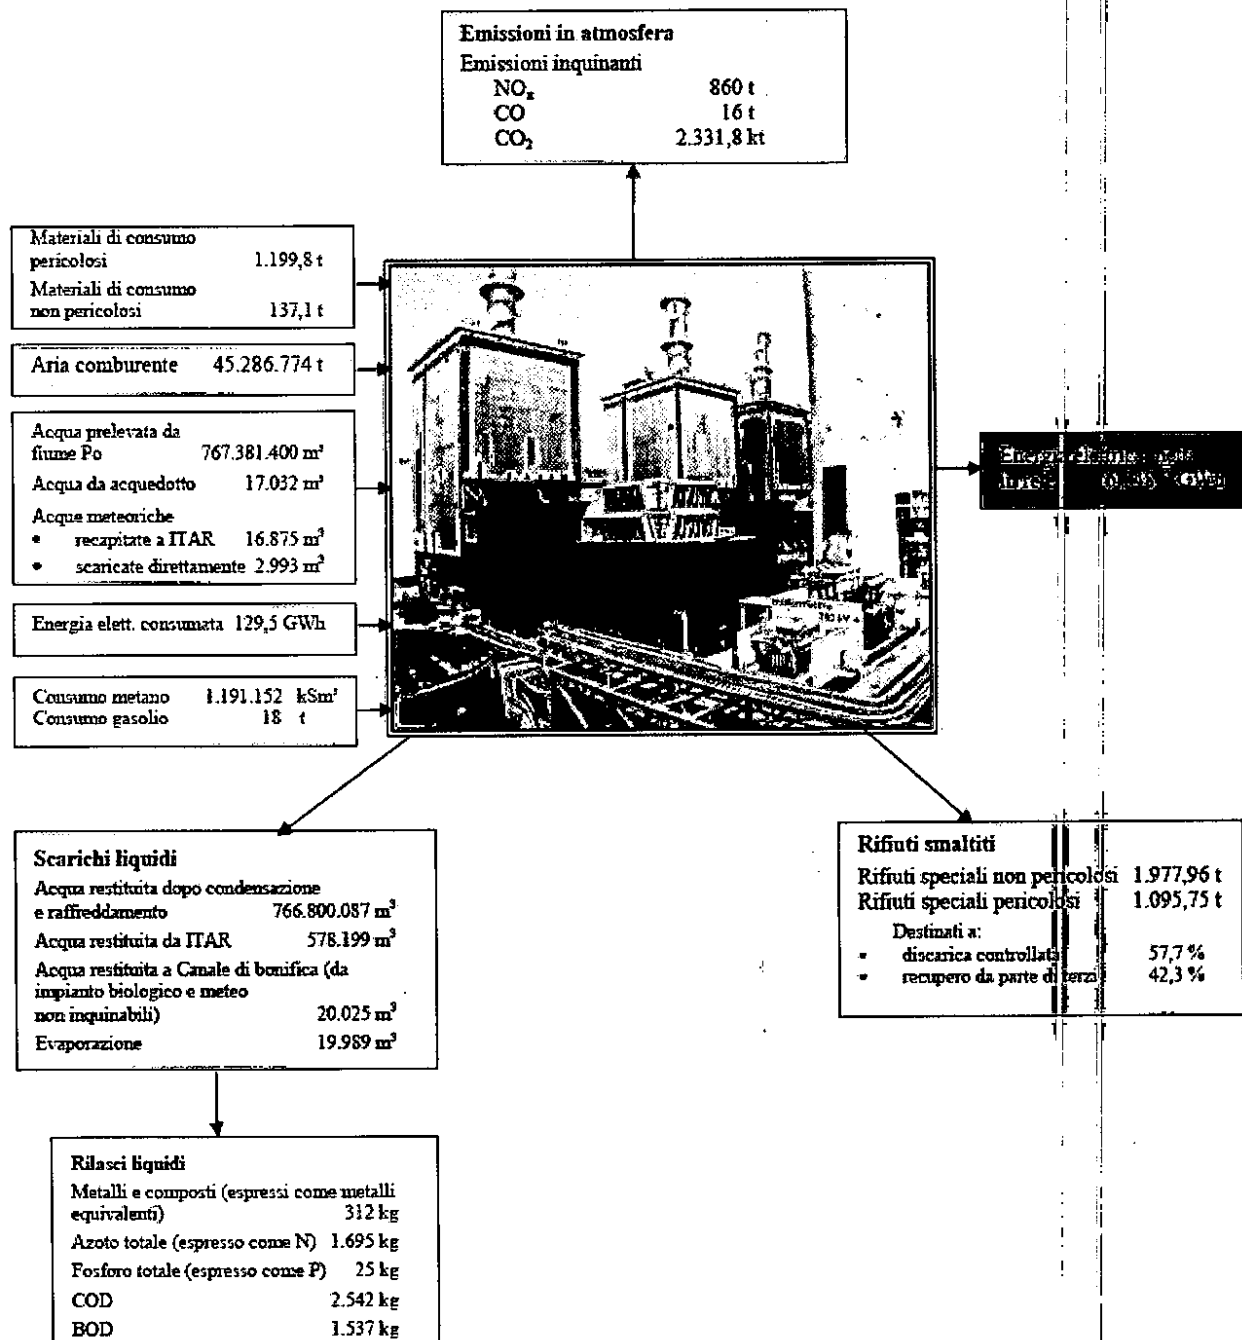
Emissioni in atmosfera
Emissioni inquinanti
$NO_x$ 860 t
CO 16 t
$CO_2$ 2.331,8 kt

Materiali di consumo pericolosi 1.199,8 t
Materiali di consumo non pericolosi 137,1 t

Aria comburente 45.286.774 t

Acqua prelevata da fiume Po 767.381.400 m³
Acqua da acquedotto 17.032 m³
Acque meteoriche
• recapitate a ITAR 16.875 m³
• scaricate direttamente 2.993 m³

Energia elett. consumata 129,5 GWh

Consumo metano 1.191.152 kSm³
Consumo gasolio 18 t

Energia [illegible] lorda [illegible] GWh

Scarichi liquidi
Acqua restituita dopo condensazione e raffreddamento 766.800.087 m³
Acqua restituita da ITAR 578.199 m³
Acqua restituita a Canale di bonifica (da impianto biologico e meteo non inquinabili) 20.025 m³
Evaporazione 19.989 m³

Rifiuti smaltiti
Rifiuti speciali non pericolosi 1.977,96 t
Rifiuti speciali pericolosi 1.095,75 t
Destinati a:
• discarica controllata 57,7 %
• recupero da parte di terzi 42,3 %

Rilasci liquidi
Metalli e composti (espressi come metalli equivalenti) 312 kg
Azoto totale (espresso come N) 1.695 kg
Fosforo totale (espresso come P) 25 kg
COD 2.542 kg
BOD 1.537 kg